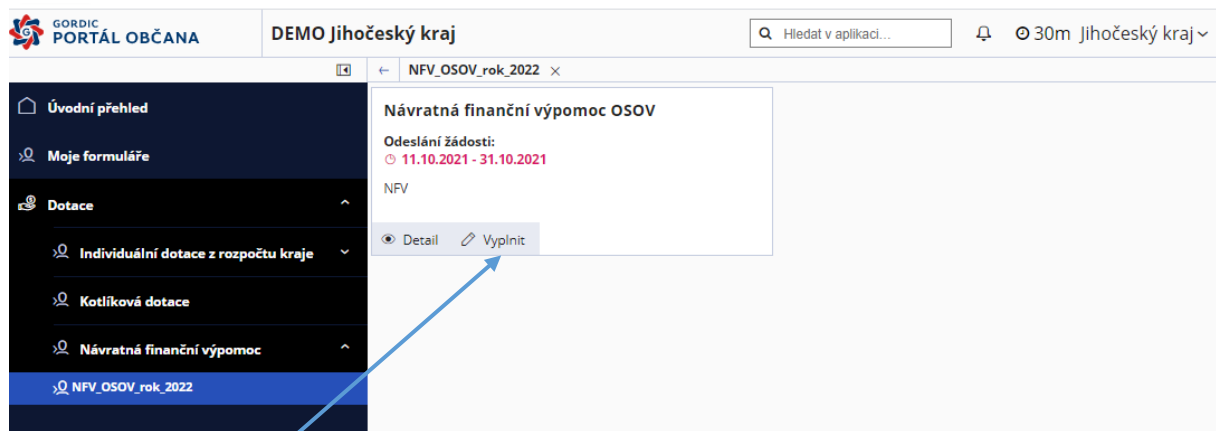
GORDIC PORTÁL OBČANA

DEMO Jihočeský kraj

Hledat v aplikaci...

30m Jihočeský kraj

Úvodní přehled

Moje formuláře

Dotace

Individuální dotace z rozpočtu kraje

Kotlíková dotace

Návratná finanční výpomoc

NFV_OSOV_rok_2022

NFV_OSOV_rok_2022

Návratná finanční výpomoc OSOV

Odeslání žádosti:

11.10.2021 - 31.10.2021

NFV

Detail

Vyplnit